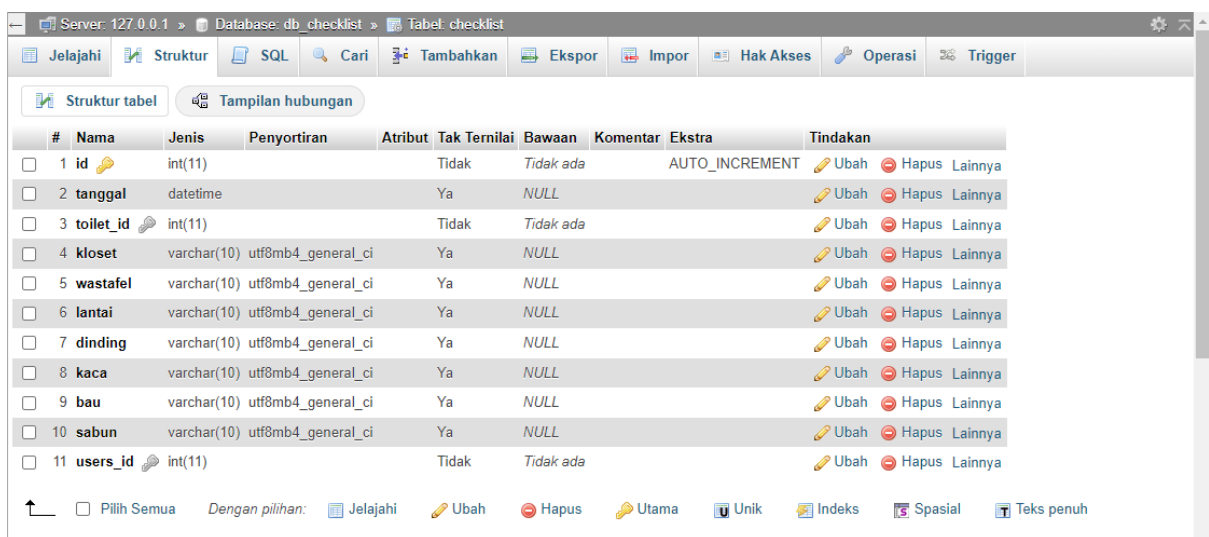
Server: 127.0.0.1 » Database: db_checklist » Tabel: checklist

Jelajahi | Struktur | SQL | Cari | Tambahkan | Ekspor | Impor | Hak Akses | Operasi | Trigger

Struktur tabel | Tampilan hubungan

| # | Nama | Jenis | Penyortiran | Atribut | Tak Ternilai | Bawaan | Komentar | Ekstra | Tindakan |
|---|---|---|---|---|---|---|---|---|---|
| 1 | id | int(11) | | | Tidak | Tidak ada | | AUTO_INCREMENT | Ubah Hapus Lainnya |
| 2 | tanggal | datetime | | | Ya | NULL | | | Ubah Hapus Lainnya |
| 3 | toilet_id | int(11) | | | Tidak | Tidak ada | | | Ubah Hapus Lainnya |
| 4 | kloset | varchar(10) | utf8mb4_general_ci | | Ya | NULL | | | Ubah Hapus Lainnya |
| 5 | wastafel | varchar(10) | utf8mb4_general_ci | | Ya | NULL | | | Ubah Hapus Lainnya |
| 6 | lantai | varchar(10) | utf8mb4_general_ci | | Ya | NULL | | | Ubah Hapus Lainnya |
| 7 | dinding | varchar(10) | utf8mb4_general_ci | | Ya | NULL | | | Ubah Hapus Lainnya |
| 8 | kaca | varchar(10) | utf8mb4_general_ci | | Ya | NULL | | | Ubah Hapus Lainnya |
| 9 | bau | varchar(10) | utf8mb4_general_ci | | Ya | NULL | | | Ubah Hapus Lainnya |
| 10 | sabun | varchar(10) | utf8mb4_general_ci | | Ya | NULL | | | Ubah Hapus Lainnya |
| 11 | users_id | int(11) | | | Tidak | Tidak ada | | | Ubah Hapus Lainnya |

Pilih Semua   Dengan pilihan:   Jelajahi   Ubah   Hapus   Utama   Unik   Indeks   Spasial   Teks penuh